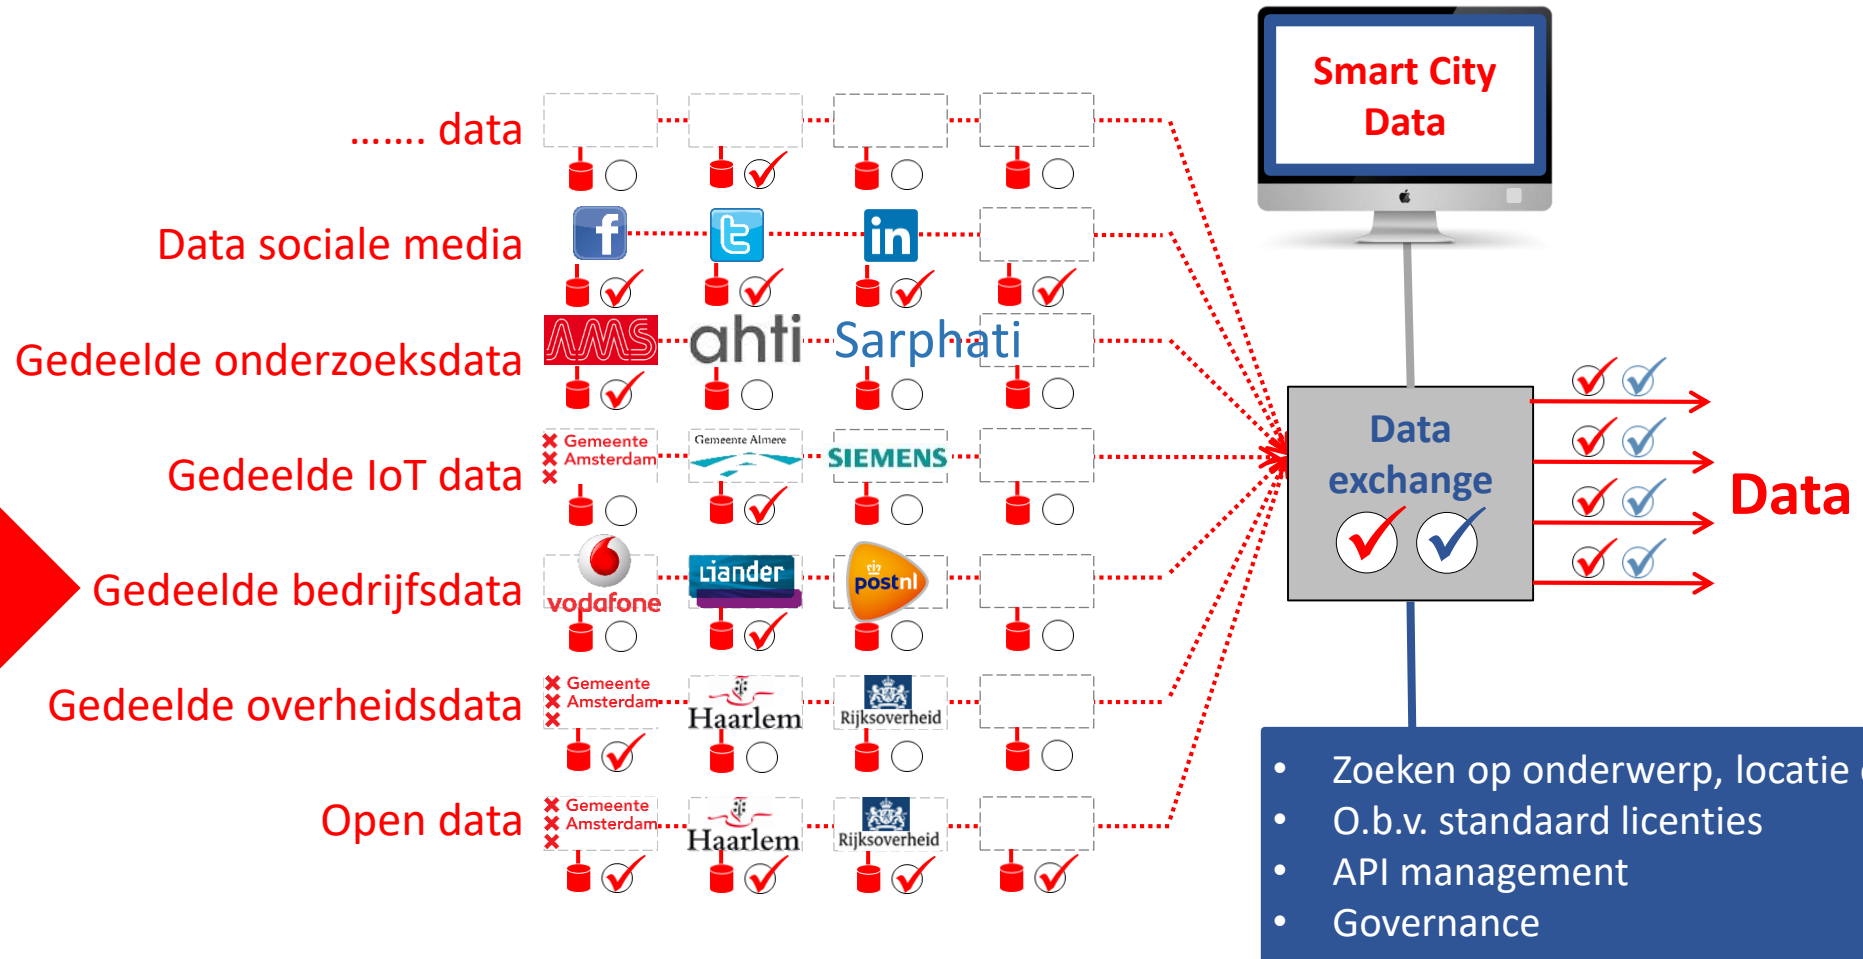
Smart City Data

……. data

Data sociale media

in

Gedeelde onderzoeksdata

AMS ahti Sarphati

Gedeelde IoT data

Gemeente Amsterdam

Gemeente Almere

SIEMENS

Gedeelde bedrijfsdata

vodafone

Liander

postnl

Gedeelde overheidsdata

Gemeente Amsterdam

Haarlem

Rijksoverheid

Open data

Gemeente Amsterdam

Haarlem

Rijksoverheid

Data exchange

Data

• Zoeken op onderwerp, locatie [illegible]
• O.b.v. standaard licenties
• API management
• Governance